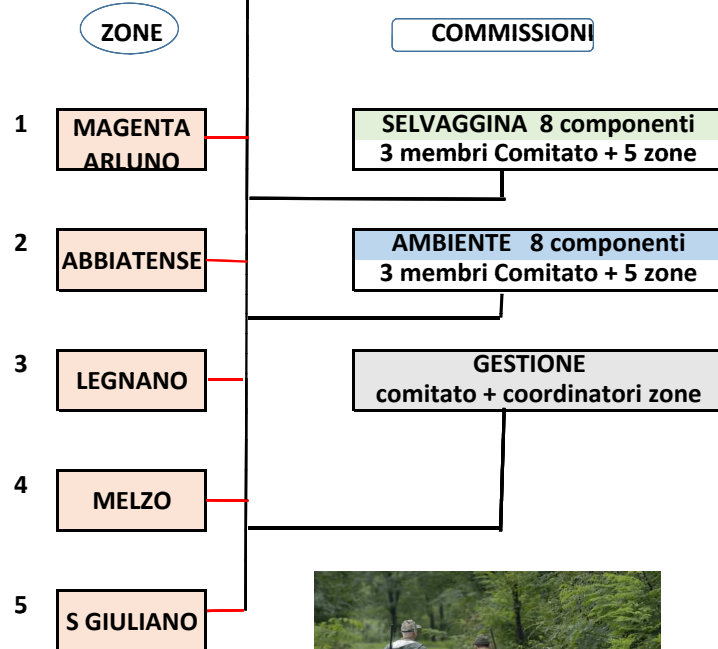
ZONE

COMMISSIONI

1 MAGENTA ARLUNO

SELVAGGINA 8 componenti
3 membri Comitato + 5 zone

2 ABBIATENSE

AMBIENTE 8 componenti
3 membri Comitato + 5 zone

3 LEGNANO

GESTIONE
comitato + coordinatori zone

4 MELZO

5 S GIULIANO